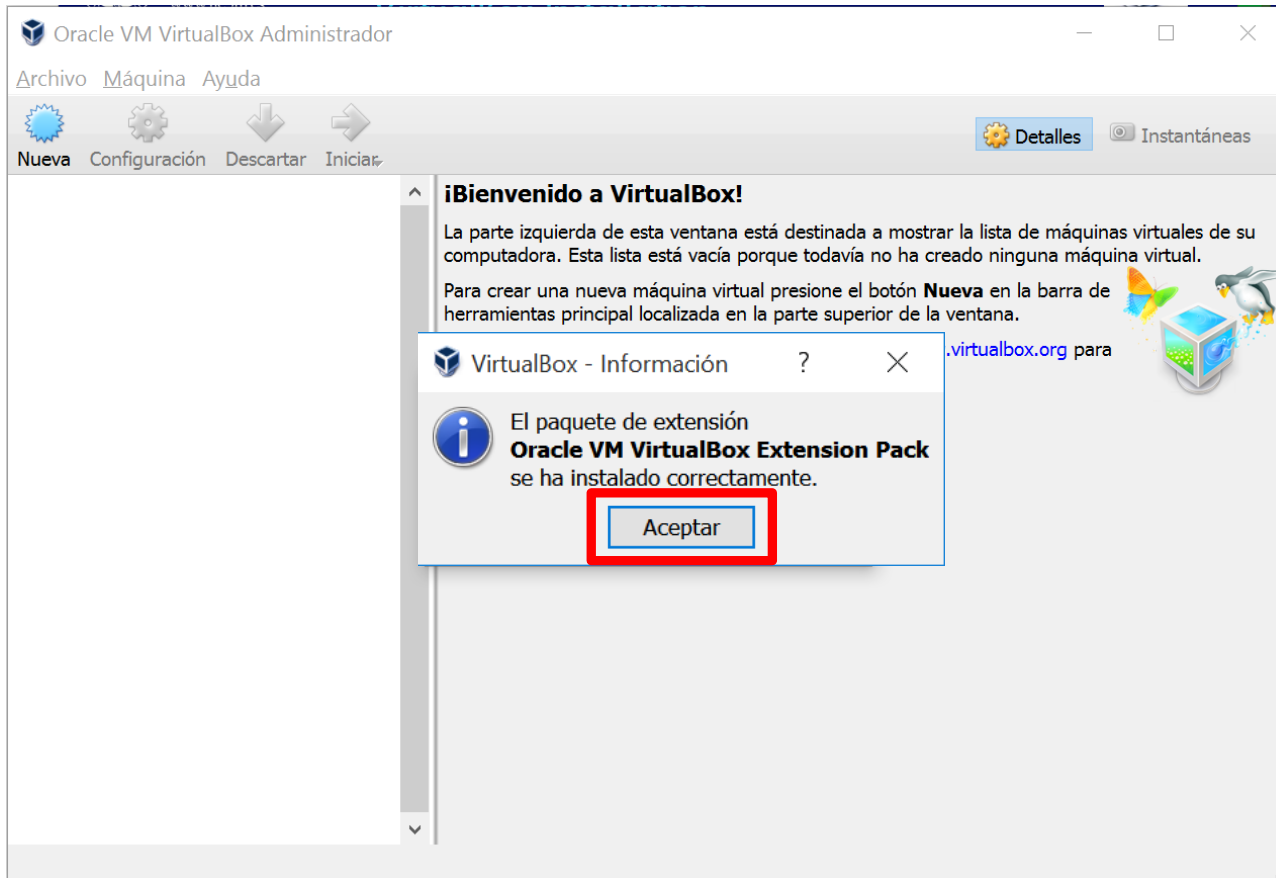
Oracle VM VirtualBox Administrador

Archivo Máquina Ayuda

Nueva Configuración Descartar Iniciar

Detalles Instantáneas

¡Bienvenido a VirtualBox!

La parte izquierda de esta ventana está destinada a mostrar la lista de máquinas virtuales de su computadora. Esta lista está vacía porque todavía no ha creado ninguna máquina virtual.

Para crear una nueva máquina virtual presione el botón **Nueva** en la barra de herramientas principal localizada en la parte superior de la ventana.

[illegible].virtualbox.org para

VirtualBox - Información ? X

El paquete de extensión
**Oracle VM VirtualBox Extension Pack**
se ha instalado correctamente.

Aceptar